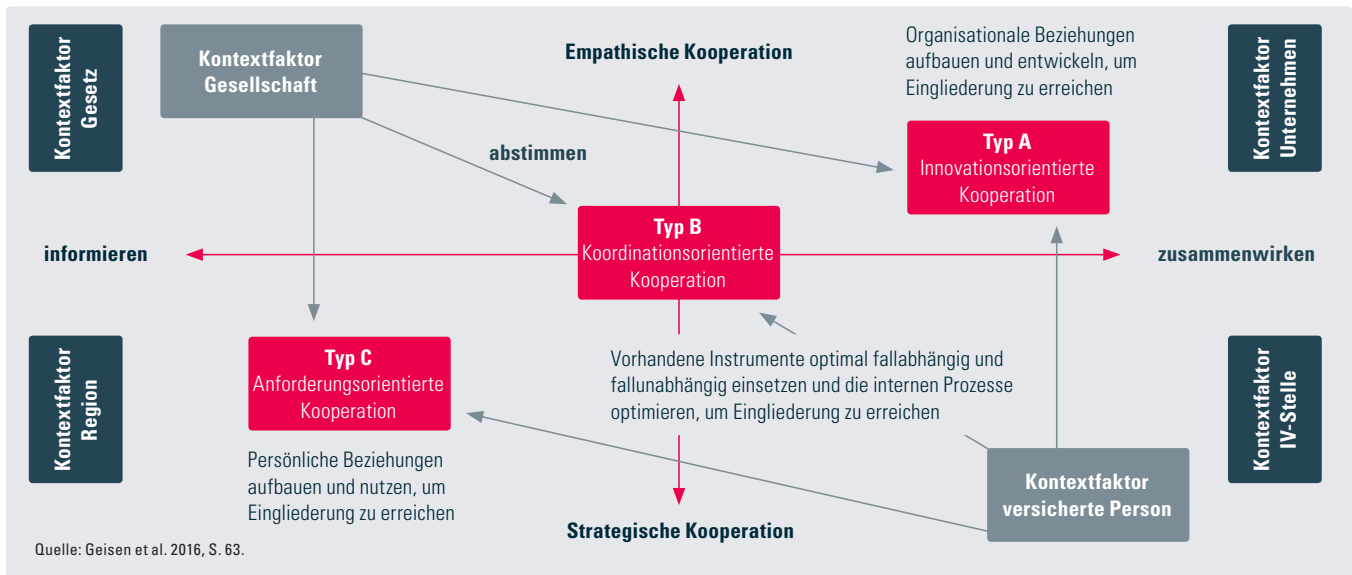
Kontextfaktor Gesetz

Kontextfaktor Gesellschaft

Empathische Kooperation

Organisationale Beziehungen aufbauen und entwickeln, um Eingliederung zu erreichen

Kontextfaktor Unternehmen

abstimmen

Typ A
Innovationsorientierte Kooperation

Typ B
Koordinationsorientierte Kooperation

informieren

zusammenwirken

Kontextfaktor Region

Typ C
Anforderungsorientierte Kooperation

Vorhandene Instrumente optimal fallabhängig und fallunabhängig einsetzen und die internen Prozesse optimieren, um Eingliederung zu erreichen

Kontextfaktor IV-Stelle

Persönliche Beziehungen aufbauen und nutzen, um Eingliederung zu erreichen

Kontextfaktor versicherte Person

Strategische Kooperation

Quelle: Geisen et al. 2016, S. 63.